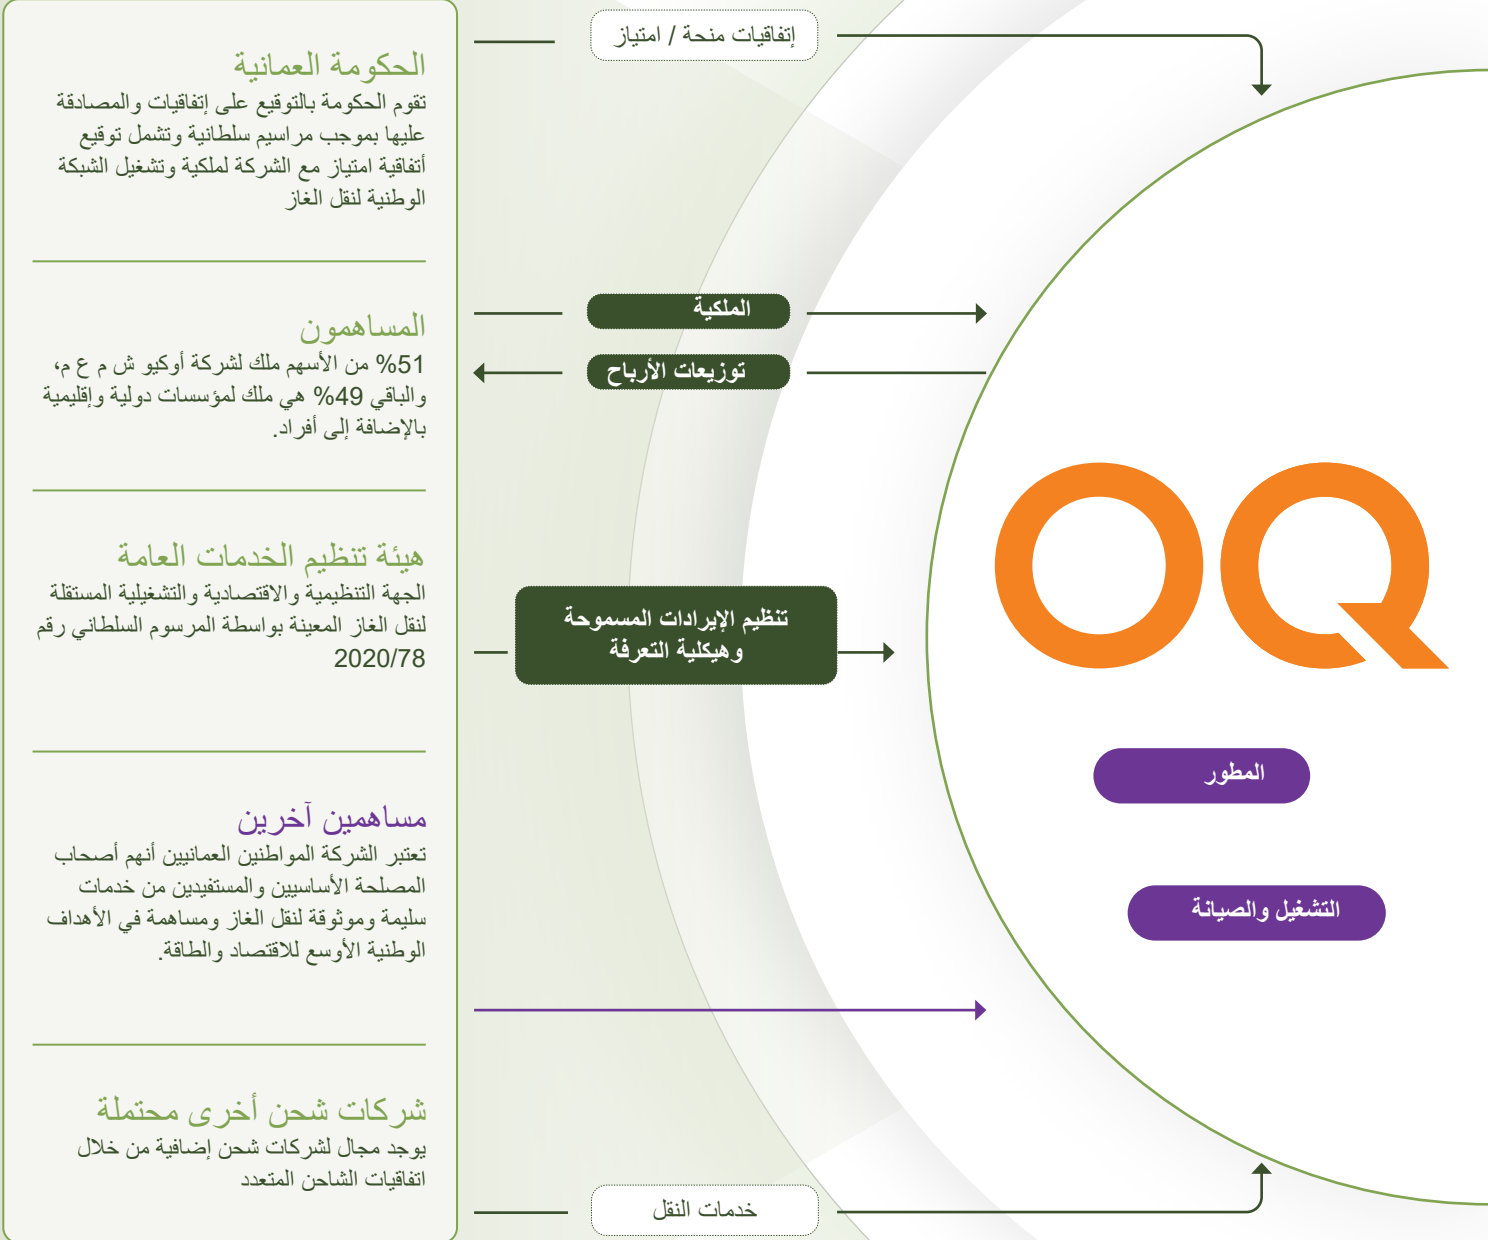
الحكومة العمانية
تقوم الحكومة بالتوقيع على إتفاقيات والمصادقة عليها بموجب مراسيم سلطانية وتشمل توقيع أتفاقية امتياز مع الشركة لملكية وتشغيل الشبكة الوطنية لنقل الغاز

إتفاقيات منحة / امتياز

المساهمون
51% من الأسهم ملك لشركة أوكيو ش م ع م، والباقي 49% هي ملك لمؤسسات دولية وإقليمية بالإضافة إلى أفراد.

الملكية

توزيعات الأرباح

هيئة تنظيم الخدمات العامة
الجهة التنظيمية والاقتصادية والتشغيلية المستقلة لنقل الغاز المعينة بواسطة المرسوم السلطاني رقم 2020/78

تنظيم الإيرادات المسموحة وهيكلية التعرفة

OQ

المطور

التشغيل والصيانة

مساهمين آخرين
تعتبر الشركة المواطنين العمانيين أنهم أصحاب المصلحة الأساسيين والمستفيدين من خدمات سليمة وموثوقة لنقل الغاز ومساهمة في الأهداف الوطنية الأوسع للاقتصاد والطاقة.

شركات شحن أخرى محتملة
يوجد مجال لشركات شحن إضافية من خلال اتفاقيات الشاحن المتعدد

خدمات النقل